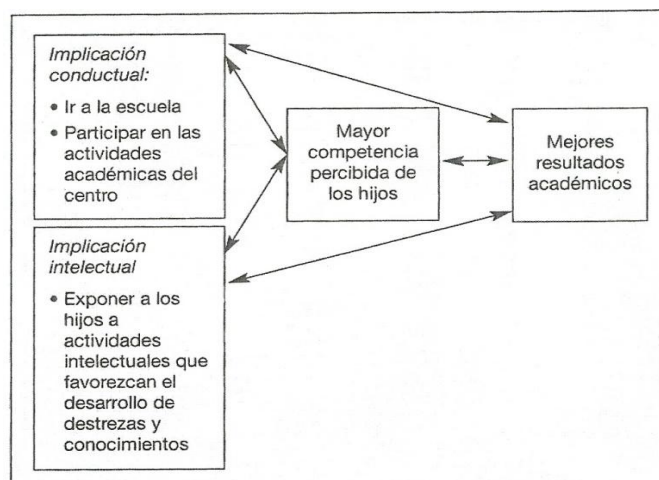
*Implicación conductual:*

• Ir a la escuela
• Participar en las actividades académicas del centro

*Implicación intelectual*

• Exponer a los hijos a actividades intelectuales que favorezcan el desarrollo de destrezas y conocimientos

Mayor competencia percibida de los hijos

Mejores resultados académicos